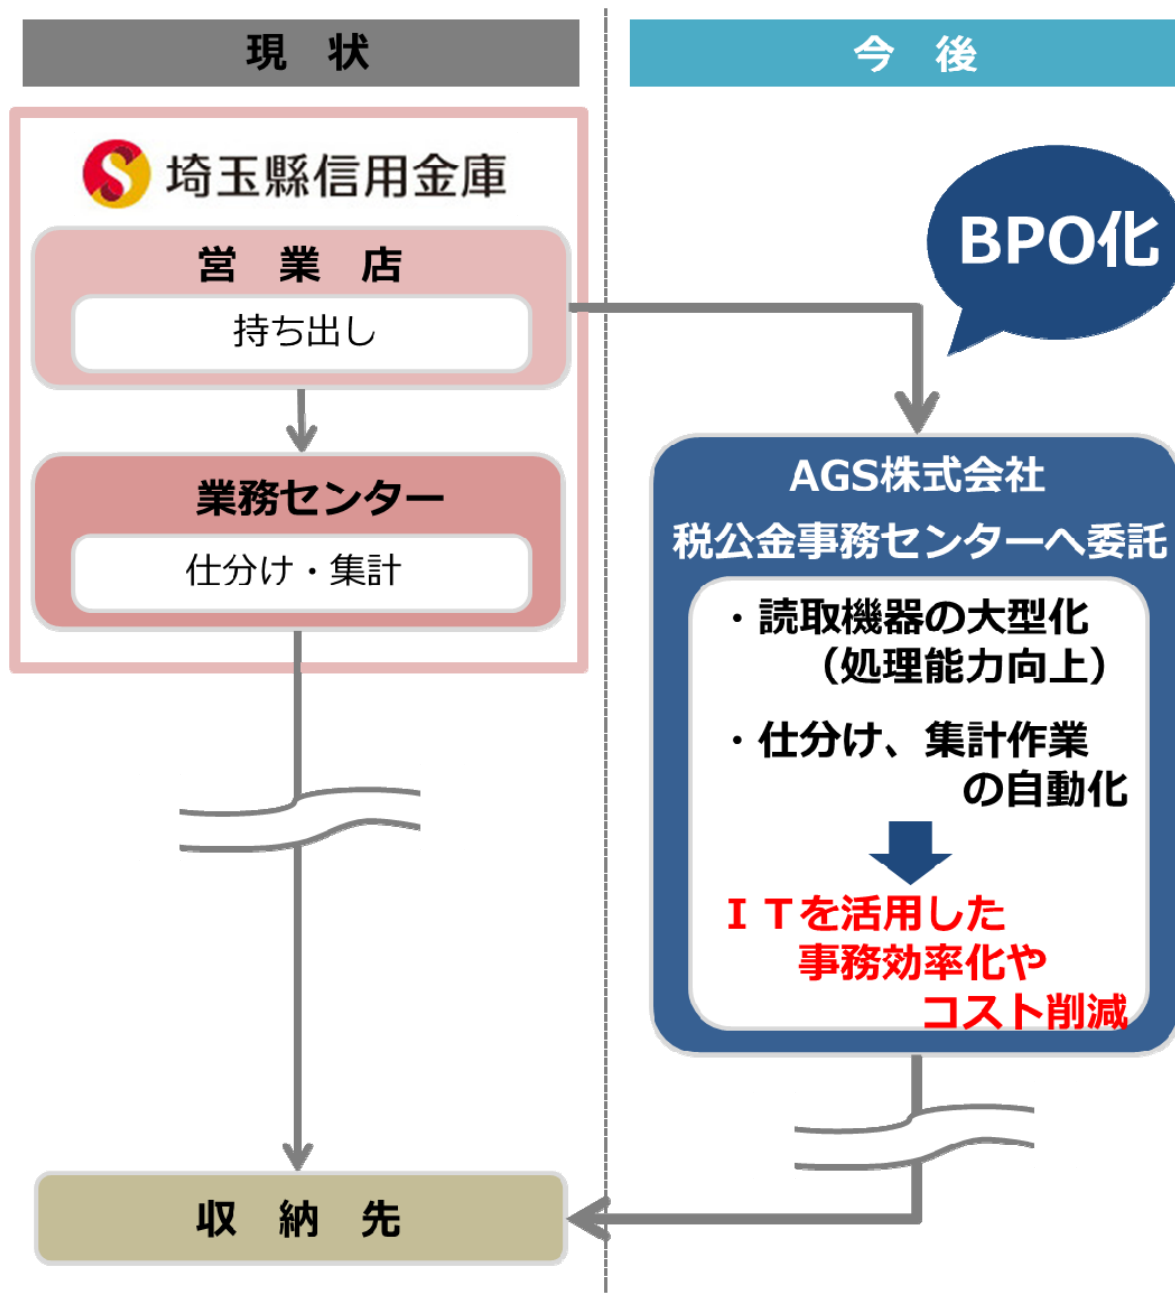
現　状

今　後

埼玉縣信用金庫

営　業　店

持ち出し

業務センター

仕分け・集計

BPO化

AGS株式会社
税公金事務センターへ委託

・読取機器の大型化
（処理能力向上）

・仕分け、集計作業
の自動化

ＩＴを活用した
事務効率化や
コスト削減

収　納　先